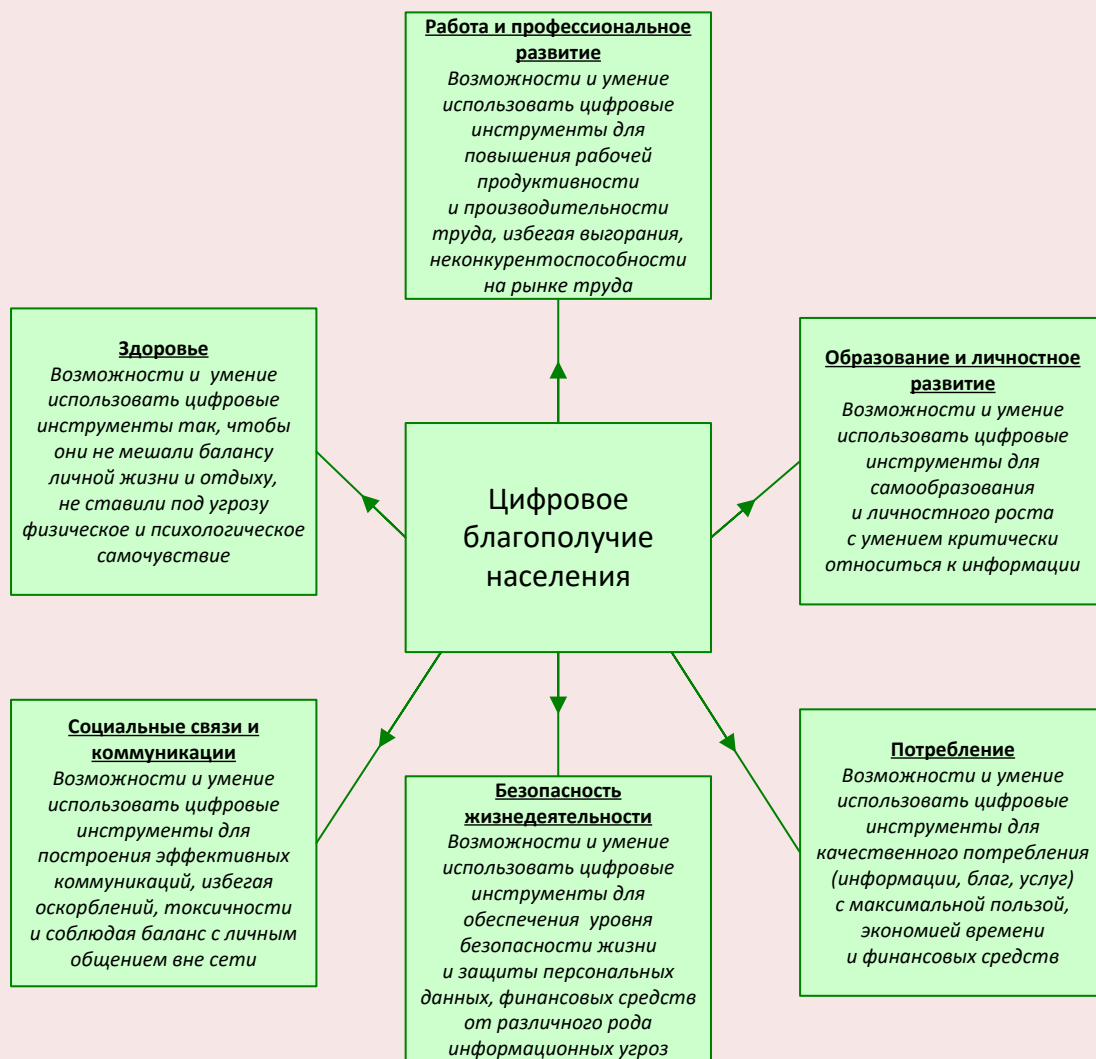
Работа и профессиональное развитие
Возможности и умение использовать цифровые инструменты для повышения рабочей продуктивности и производительности труда, избегая выгорания, неконкурентоспособности на рынке труда

Здоровье
Возможности и умение использовать цифровые инструменты так, чтобы они не мешали балансу личной жизни и отдыху, не ставили под угрозу физическое и психологическое самочувствие

Цифровое благополучие населения

Образование и личностное развитие
Возможности и умение использовать цифровые инструменты для самообразования и личностного роста с умением критически относиться к информации

Социальные связи и коммуникации
Возможности и умение использовать цифровые инструменты для построения эффективных коммуникаций, избегая оскорблений, токсичности и соблюдая баланс с личным общением вне сети

Безопасность жизнедеятельности
Возможности и умение использовать цифровые инструменты для обеспечения уровня безопасности жизни и защиты персональных данных, финансовых средств от различного рода информационных угроз

Потребление
Возможности и умение использовать цифровые инструменты для качественного потребления (информации, благ, услуг) с максимальной пользой, экономией времени и финансовых средств